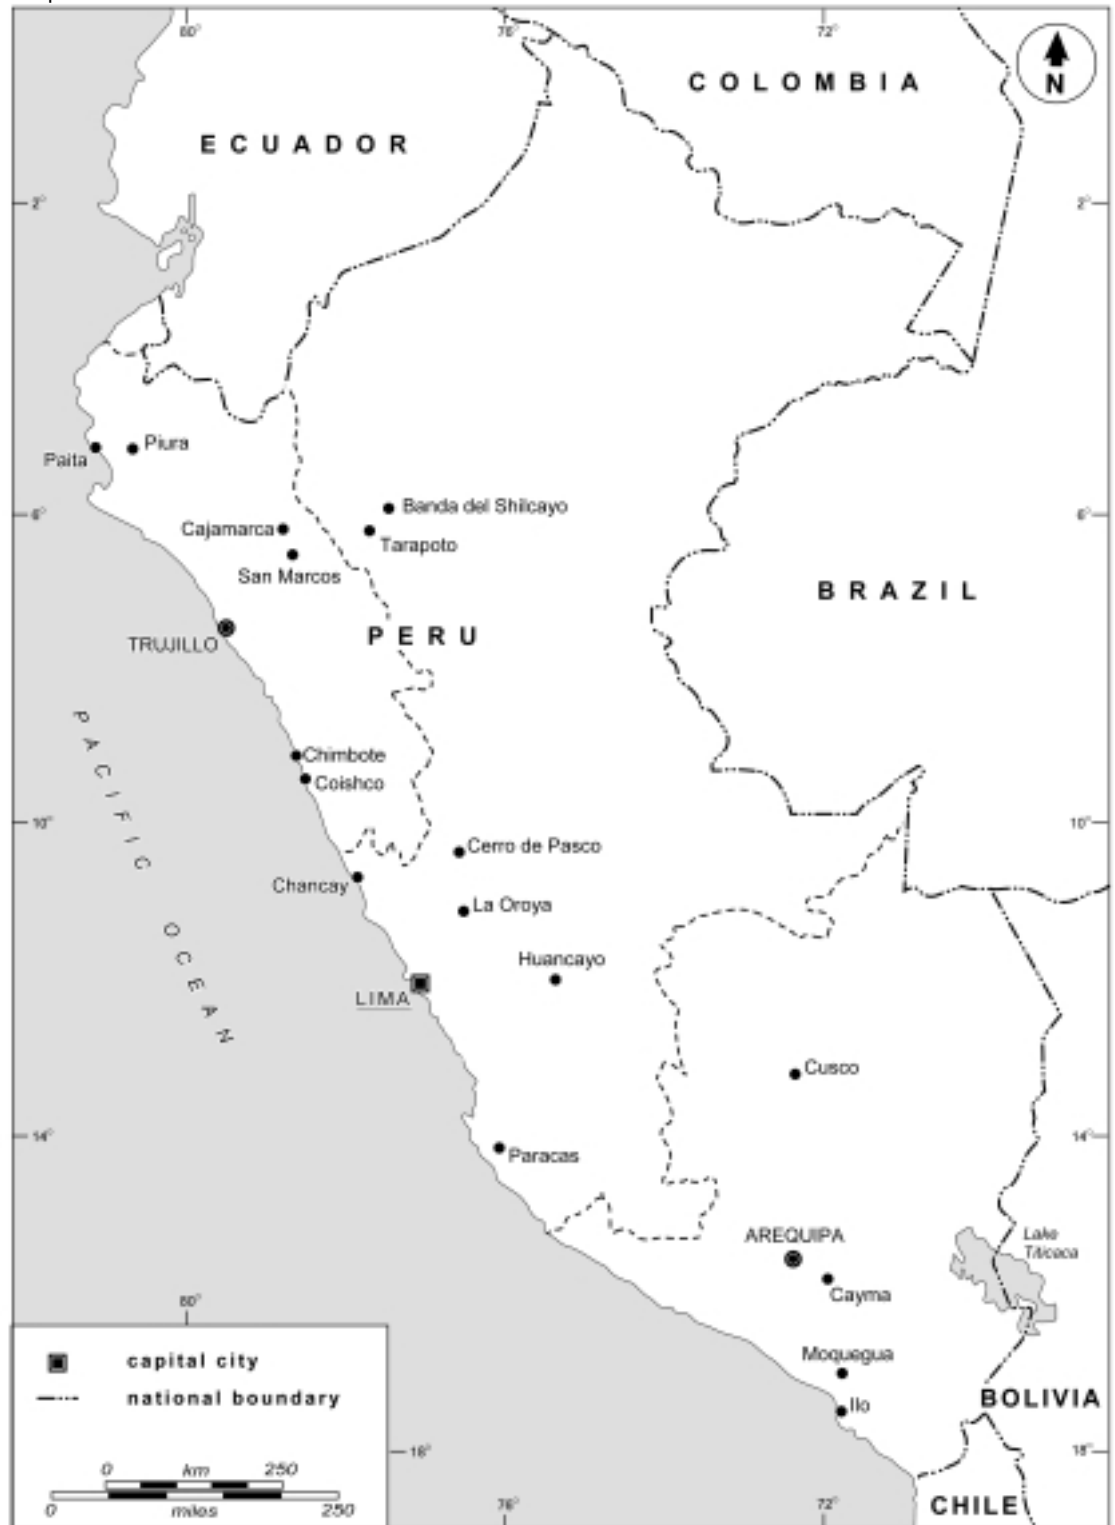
80°
76°
72°
N
COLOMBIA
ECUADOR
2°
2°
Paita
Piura
Banda del Shilcayo
6°
Cajamarca
Tarapoto
6°
San Marcos
BRAZIL
TRUJILLO
PERU
PACIFIC OCEAN
Chimbote
Coishco
10°
Cerro de Pasco
10°
Chancay
La Oroya
Huancayo
LIMA
Cusco
14°
Paracas
14°
AREQUIPA
Lake Titicaca
Cayma
80°
capital city
national boundary
Moquegua
Ilo
BOLIVIA
0 km 250
0 miles 250
18°
18°
76°
72°
CHILE